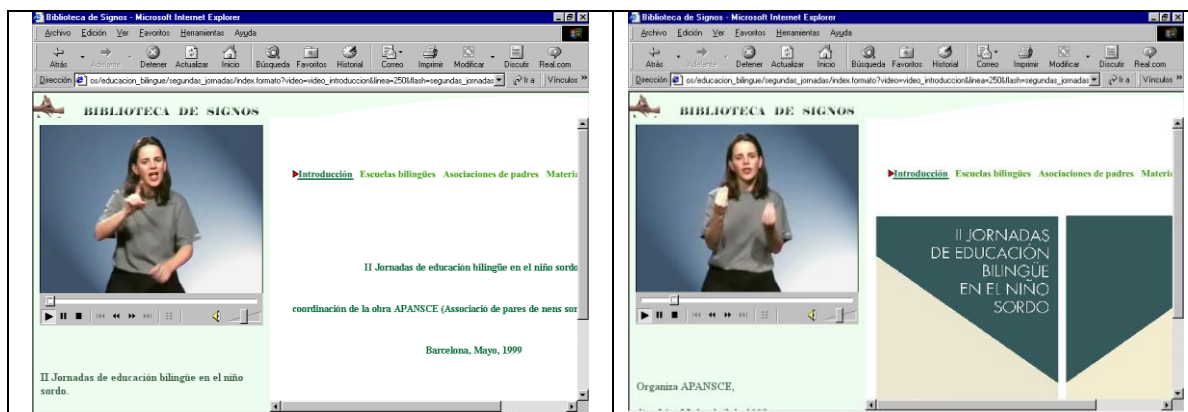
Biblioteca de Signos - Microsoft Internet Explorer

Archivo Edición Ver Favoritos Herramientas Ayuda

Atrás Adelante Detener Actualizar Inicio Búsqueda Favoritos Historial Correo Imprimir Modificar Discutir Real.com

Dirección os/educacion_bilingue/segundas_jornadas/index.formato?video=video_introduccion&linea=250&flash=segundas_jornadas Ir a Vínculos »

BIBLIOTECA DE SIGNOS

Introducción Escuelas bilingües Asociaciones de padres Materia

II Jornadas de educación bilingüe en el niño sordo

coordinación de la obra APANSCE (Associació de pares de nens sor

Barcelona, Mayo, 1999

II Jornadas de educación bilingüe en el niño sordo.

Biblioteca de Signos - Microsoft Internet Explorer

Archivo Edición Ver Favoritos Herramientas Ayuda

Atrás Adelante Detener Actualizar Inicio Búsqueda Favoritos Historial Correo Imprimir Modificar Discutir Real.com

Dirección os/educacion_bilingue/segundas_jornadas/index.formato?video=video_introduccion&linea=250&flash=segundas_jornadas Ir a Vínculos »

BIBLIOTECA DE SIGNOS

Introducción Escuelas bilingües Asociaciones de padres Materia

II JORNADAS DE EDUCACIÓN BILINGÜE EN EL NIÑO SORDO

Organiza APANSCE,

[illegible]